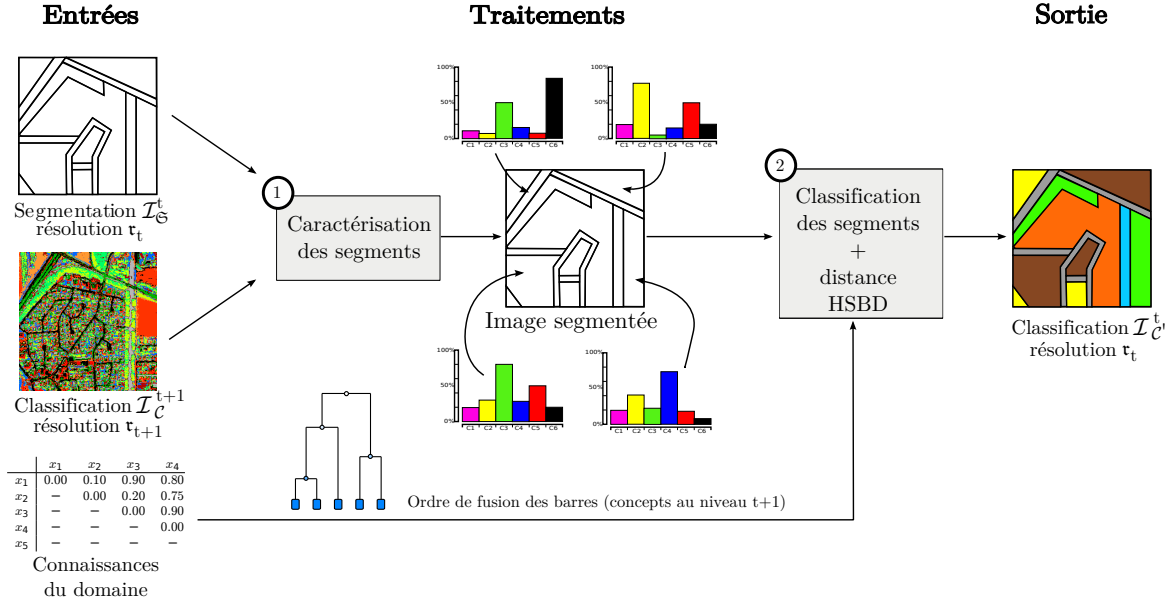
Entrées

Traitements

Sortie

Segmentation $\mathcal{I}_{\mathfrak{S}}^{t}$ résolution $\mathfrak{r}_t$

Classification $\mathcal{I}_{\mathcal{C}}^{t+1}$ résolution $\mathfrak{r}_{t+1}$

|  | $x_1$ | $x_2$ | $x_3$ | $x_4$ |
|---|---|---|---|---|
| $x_1$ | 0.00 | 0.10 | 0.90 | 0.80 |
| $x_2$ | − | 0.00 | 0.20 | 0.75 |
| $x_3$ | − | − | 0.00 | 0.90 |
| $x_4$ | − | − | − | 0.00 |
| $x_5$ | − | − | − | − |

Connaissances du domaine

1

Caractérisation des segments

100%
50%
0%
C1 C2 C3 C4 C5 C6

100%
50%
0%
C1 C2 C3 C4 C5 C6

Image segmentée

100%
50%
0%
C1 C2 C3 C4 C5 C6

100%
50%
0%
C1 C2 C3 C4 C5 C6

Ordre de fusion des barres (concepts au niveau t+1)

2

Classification des segments + distance HSBD

Classification $\mathcal{I}_{\mathcal{C}'}^{t}$ résolution $\mathfrak{r}_t$